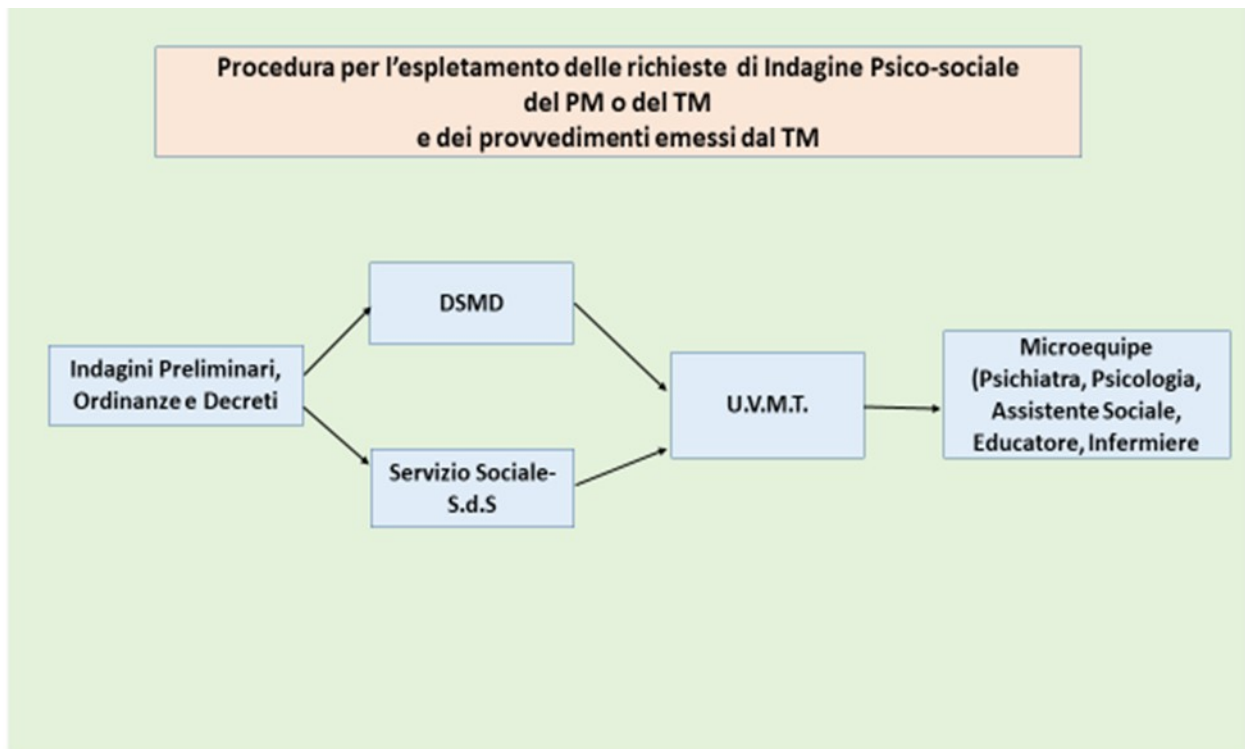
Procedura per l'espletamento delle richieste di Indagine Psico-sociale del PM o del TM e dei provvedimenti emessi dal TM

Indagini Preliminari, Ordinanze e Decreti

DSMD

Servizio Sociale-S.d.S

U.V.M.T.

Microequipe (Psichiatra, Psicologia, Assistente Sociale, Educatore, Infermiere